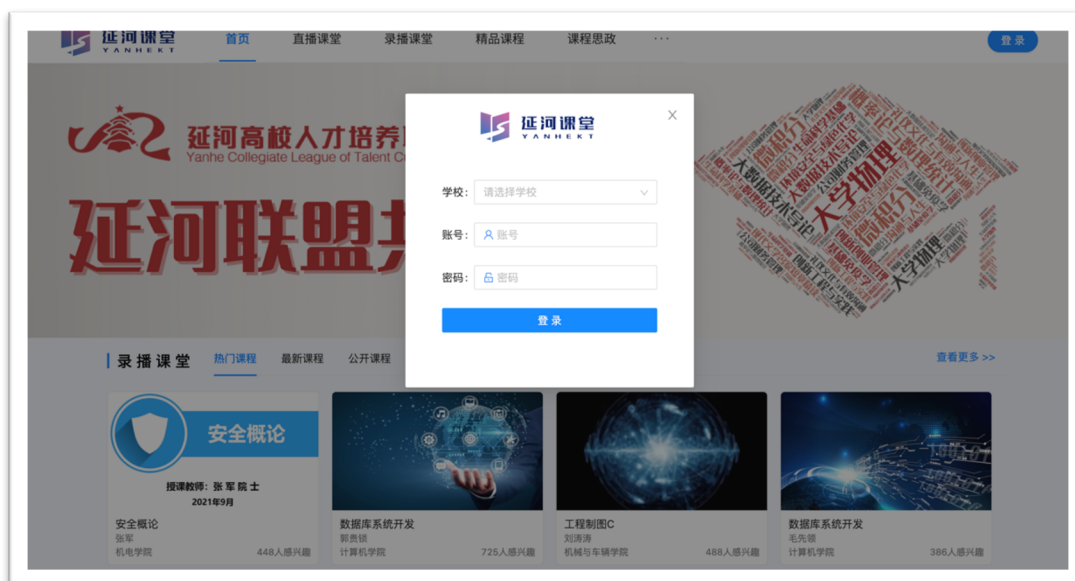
延河课堂
YANHEKT

首页 直播课堂 录播课堂 精品课程 课程思政 ···

登录

延河高校人才培养
Yanhe Collegiate League of Talent C

延河联盟

延河课堂
YANHEKT

学校： 请选择学校

账号： 账号

密码： 密码

登录

大学物理 微积分 大数据技术导论 线性代数

录播课堂 热门课程 最新课程 公开课程

查看更多 >>

安全概论
授课教师：张军院士
2021年9月

安全概论
张军
机电学院
448人感兴趣

数据库系统开发
郭贵锁
计算机学院
725人感兴趣

工程制图C
刘涛涛
机械与车辆学院
488人感兴趣

数据库系统开发
毛先领
计算机学院
386人感兴趣